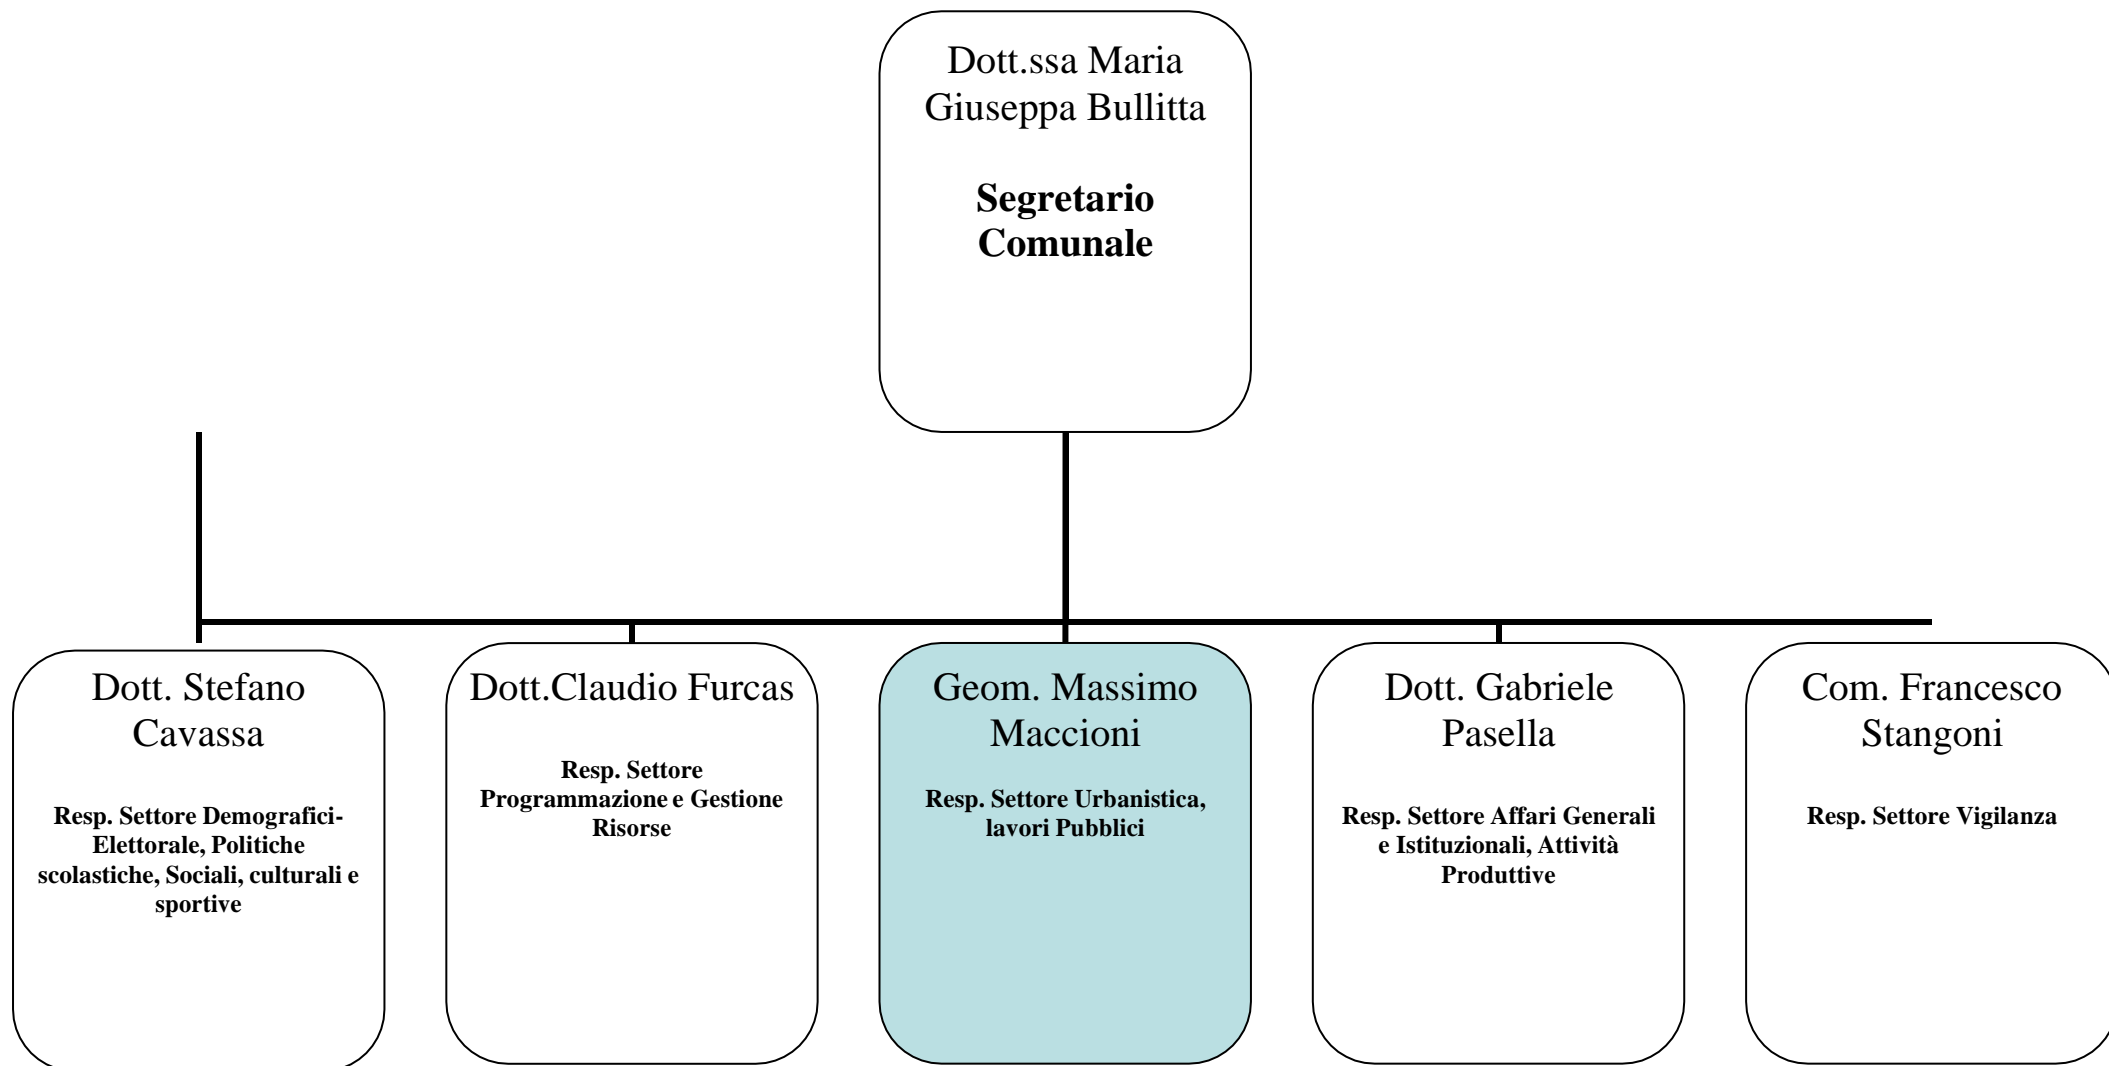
Dott.ssa Maria Giuseppa Bullitta

**Segretario Comunale**

Dott. Stefano Cavassa

**Resp. Settore Demografici-Elettorale, Politiche scolastiche, Sociali, culturali e sportive**

Dott.Claudio Furcas

**Resp. Settore Programmazione e Gestione Risorse**

Geom. Massimo Maccioni

**Resp. Settore Urbanistica, lavori Pubblici**

Dott. Gabriele Pasella

**Resp. Settore Affari Generali e Istituzionali, Attività Produttive**

Com. Francesco Stangoni

**Resp. Settore Vigilanza**